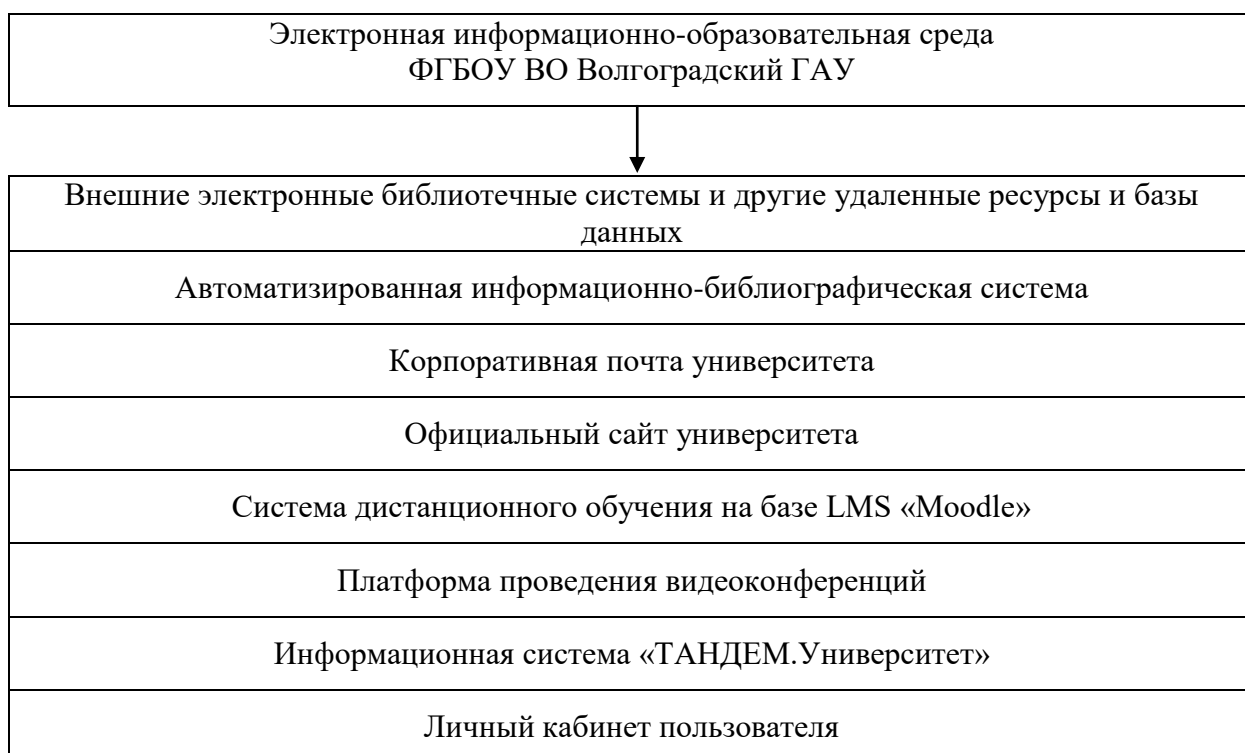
Электронная информационно-образовательная среда
ФГБОУ ВО Волгоградский ГАУ

Внешние электронные библиотечные системы и другие удаленные ресурсы и базы данных

Автоматизированная информационно-библиографическая система

Корпоративная почта университета

Официальный сайт университета

Система дистанционного обучения на базе LMS «Moodle»

Платформа проведения видеоконференций

Информационная система «ТАНДЕМ.Университет»

Личный кабинет пользователя